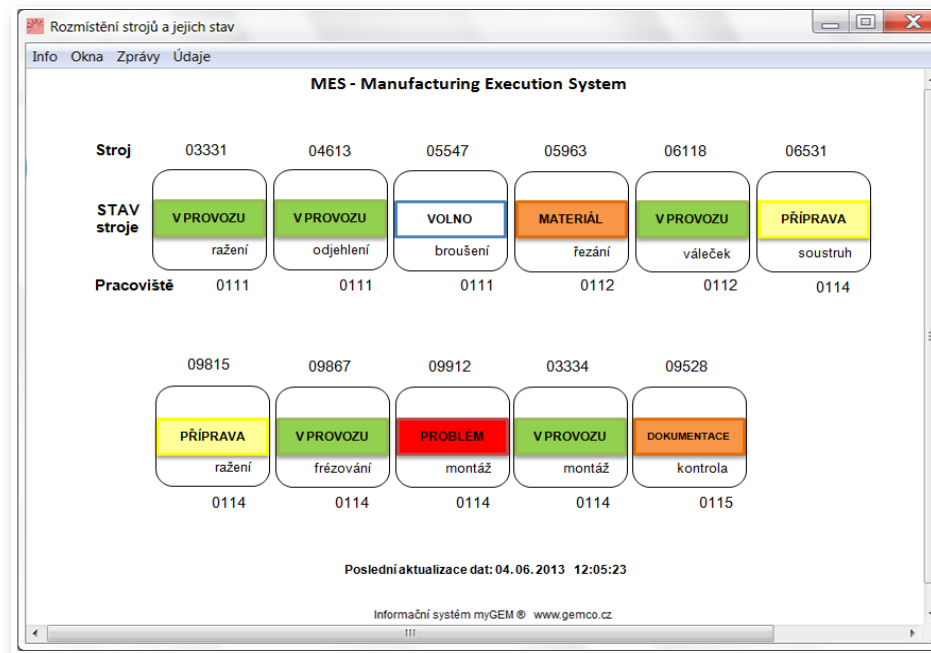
Rozmístění strojů a jejich stav

Info Okna Zprávy Údaje

MES - Manufacturing Execution System

Stroj 03331 04613 05547 05963 06118 06531

STAV stroje

V PROVOZU ražení
V PROVOZU odjehlení
VOLNO broušení
MATERIÁL řezání
V PROVOZU váleček
PŘÍPRAVA soustruh

Pracoviště 0111 0111 0111 0112 0112 0114

09815 09867 09912 03334 09528

PŘÍPRAVA ražení
V PROVOZU frézování
PROBLÉM montáž
V PROVOZU montáž
DOKUMENTACE kontrola

0114 0114 0114 0114 0115

Poslední aktualizace dat: 04. 06. 2013 12:05:23

Informační systém myGEM ® www.gemco.cz